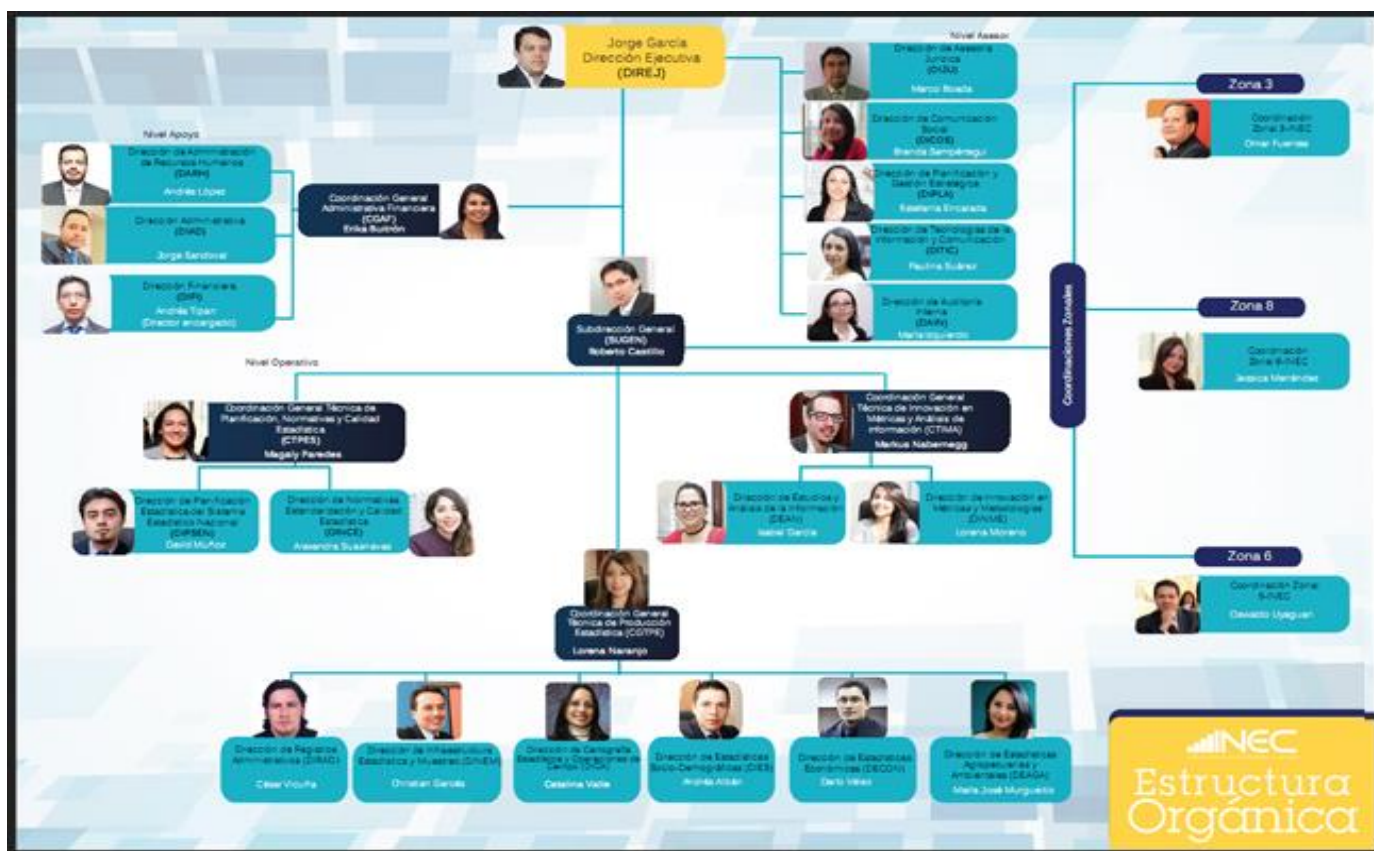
Jorge García
Dirección Ejecutiva
(DIREJ)

Nivel Asesor

Dirección de Asesoría Jurídica
(DAJU)
Marco Boada

Dirección de Comunicación Social
(DICOS)
Brenda Sempértegui

Dirección de Planificación y Gestión Estratégica
(DIPLA)
Estefanía Encalada

Dirección de Tecnologías de la Información y Comunicación
(DITIC)
Paulina Suárez

Dirección de Auditoría Interna
(DAIN)
María Izquierdo

Nivel Apoyo

Dirección de Administración de Recursos Humanos
(DARH)
Andrés López

Dirección Administrativa
(DIAD)
Jorge Sandoval

Dirección Financiera
(DIFI)
Andrés Tipan
(Director encargado)

Coordinación General Administrativa Financiera
(CGAF)
Erika Buitrón

Subdirección General
(SUGEN)
Roberto Castillo

Nivel Operativo

Coordinación General Técnica de Planificación, Normativas y Calidad Estadística
(CTPES)
Magaly Paredes

Dirección de Planificación Estadística del Sistema Estadístico Nacional
(DIPSEN)
David Muñoz

Dirección de Normativas, Estandarización y Calidad Estadística
(DINCE)
Alexandra Susanavas

Coordinación General Técnica de Innovación en Métricas y Análisis de Información (CTIMA)
Markus Nabernegg

Dirección de Estudios y Análisis de la Información
(DEAN)
Isabel García

Dirección de Innovación en Métricas y Metodologías
(DINME)
Lorena Moreno

Coordinación General Técnica de Producción Estadística (CGTPE)
Lorena Naranjo

Dirección de Registros Administrativos (DIRAD)
César Vicuña

Dirección de Infraestructura Estadística y Muestreo (DINEM)
Christian Garcés

Dirección de Cartografía Estadística y Operaciones de Campo (DICA)
Catalina Valle

Dirección de Estadísticas Socio-Demográficas (DIES)
Andrés Albán

Dirección de Estadísticas Económicas (DECON)
Darío Vélez

Dirección de Estadísticas Agropecuarias y Ambientales (DEAGA)
María José Murgueitio

Coordinaciones Zonales

Zona 3
Coordinación Zonal 3-INEC
Omar Fuentes

Zona 8
Coordinación Zonal 8-INEC
Jessica Menéndez

Zona 6
Coordinación Zonal 6-INEC
Oswaldo Uyaguari

INEC
Estructura
Orgánica